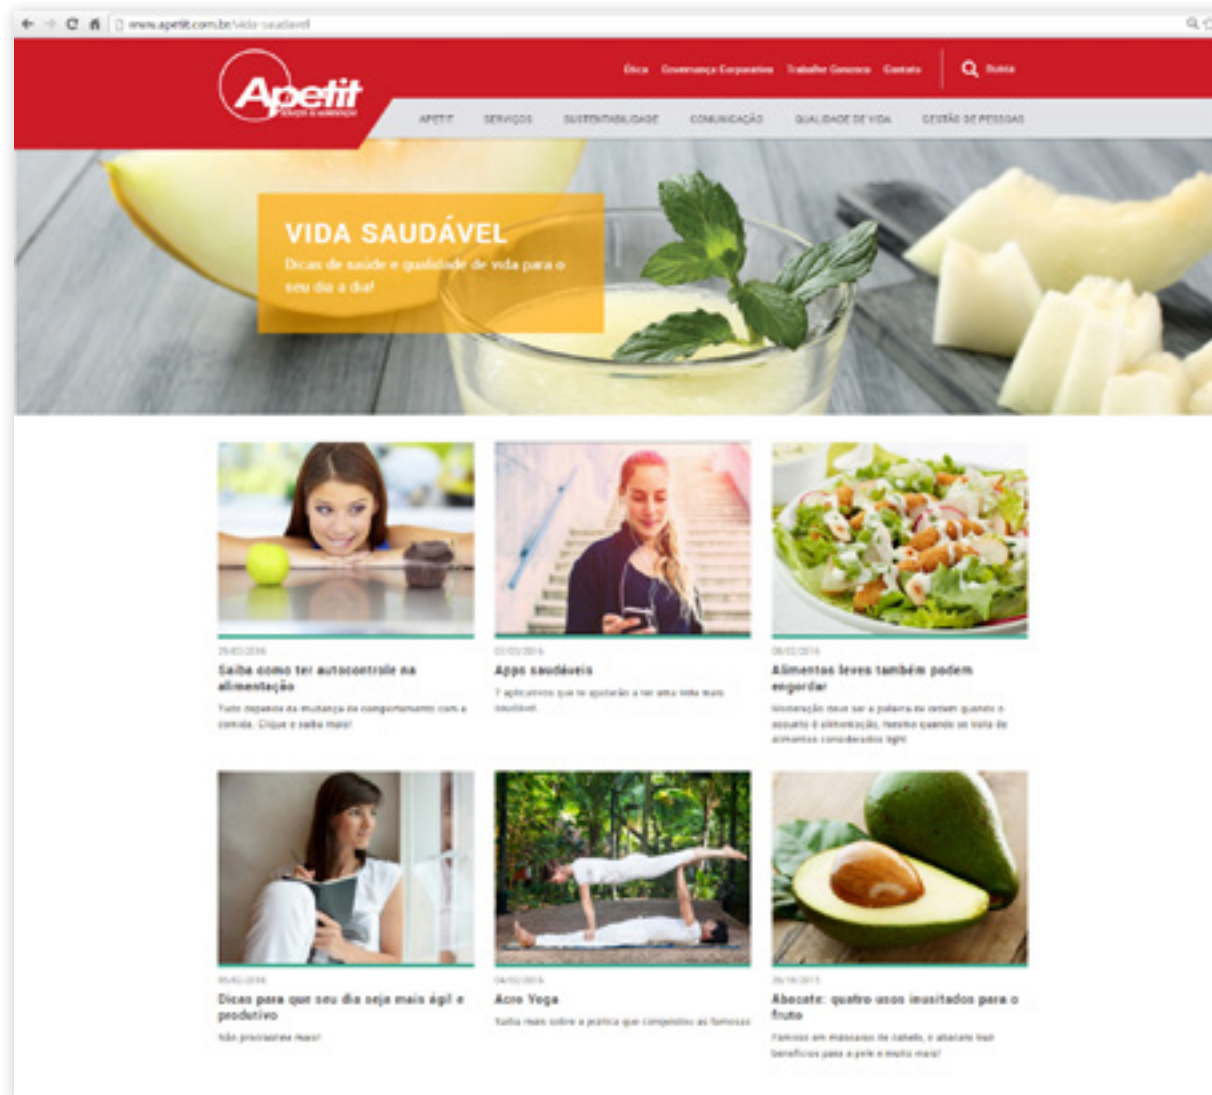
www.apetit.com.br/vida-saudavel

Apetit

Ética Governança Corporativa Trabalhe Conosco Contato Busca

APETIT SERVIÇOS SUSTENTABILIDADE COMUNICAÇÃO QUALIDADE DE VIDA GESTÃO DE PESSOAS

VIDA SAUDÁVEL

Dicas de saúde e qualidade de vida para o seu dia a dia!

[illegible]

Saiba como ter autocontrole na alimentação

Tudo depende da mudança de comportamento com a comida. Clique e saiba mais!

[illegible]

Apps saudáveis

7 aplicativos que te ajudarão a ter uma vida mais saudável.

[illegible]

Alimentos leves também podem engordar

Moderação deve ser a palavra de ordem quando o assunto é alimentação, mesmo quando se trata de alimentos considerados light

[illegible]

Dicas para que seu dia seja mais ágil e produtivo

Não procrastine mais!

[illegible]

Acro Yoga

Saiba mais sobre a prática que conquistou as famosas

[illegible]

Abacate: quatro usos inusitados para o fruto

Famoso em máscaras de cabelo, o abacate traz benefícios para a pele e muito mais!